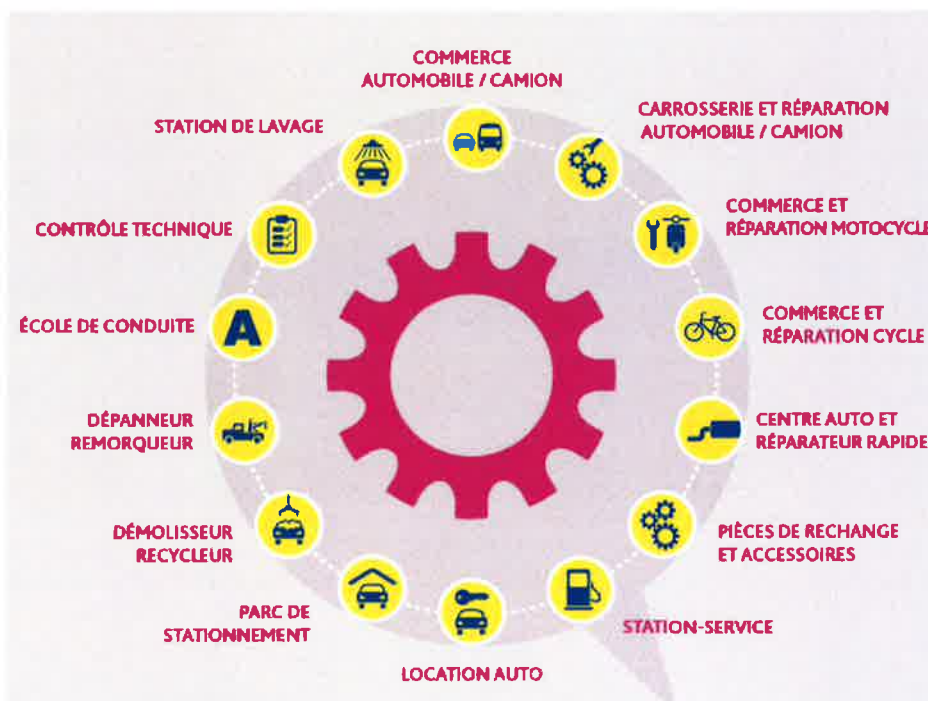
COMMERCE AUTOMOBILE / CAMION

CARROSSERIE ET RÉPARATION AUTOMOBILE / CAMION

COMMERCE ET RÉPARATION MOTOCYCLE

COMMERCE ET RÉPARATION CYCLE

CENTRE AUTO ET RÉPARATEUR RAPIDE

PIÈCES DE RECHANGE ET ACCESSOIRES

STATION-SERVICE

LOCATION AUTO

PARC DE STATIONNEMENT

DÉMOLISSEUR RECYCLEUR

DÉPANNEUR REMORQUEUR

ÉCOLE DE CONDUITE

A

CONTRÔLE TECHNIQUE

STATION DE LAVAGE